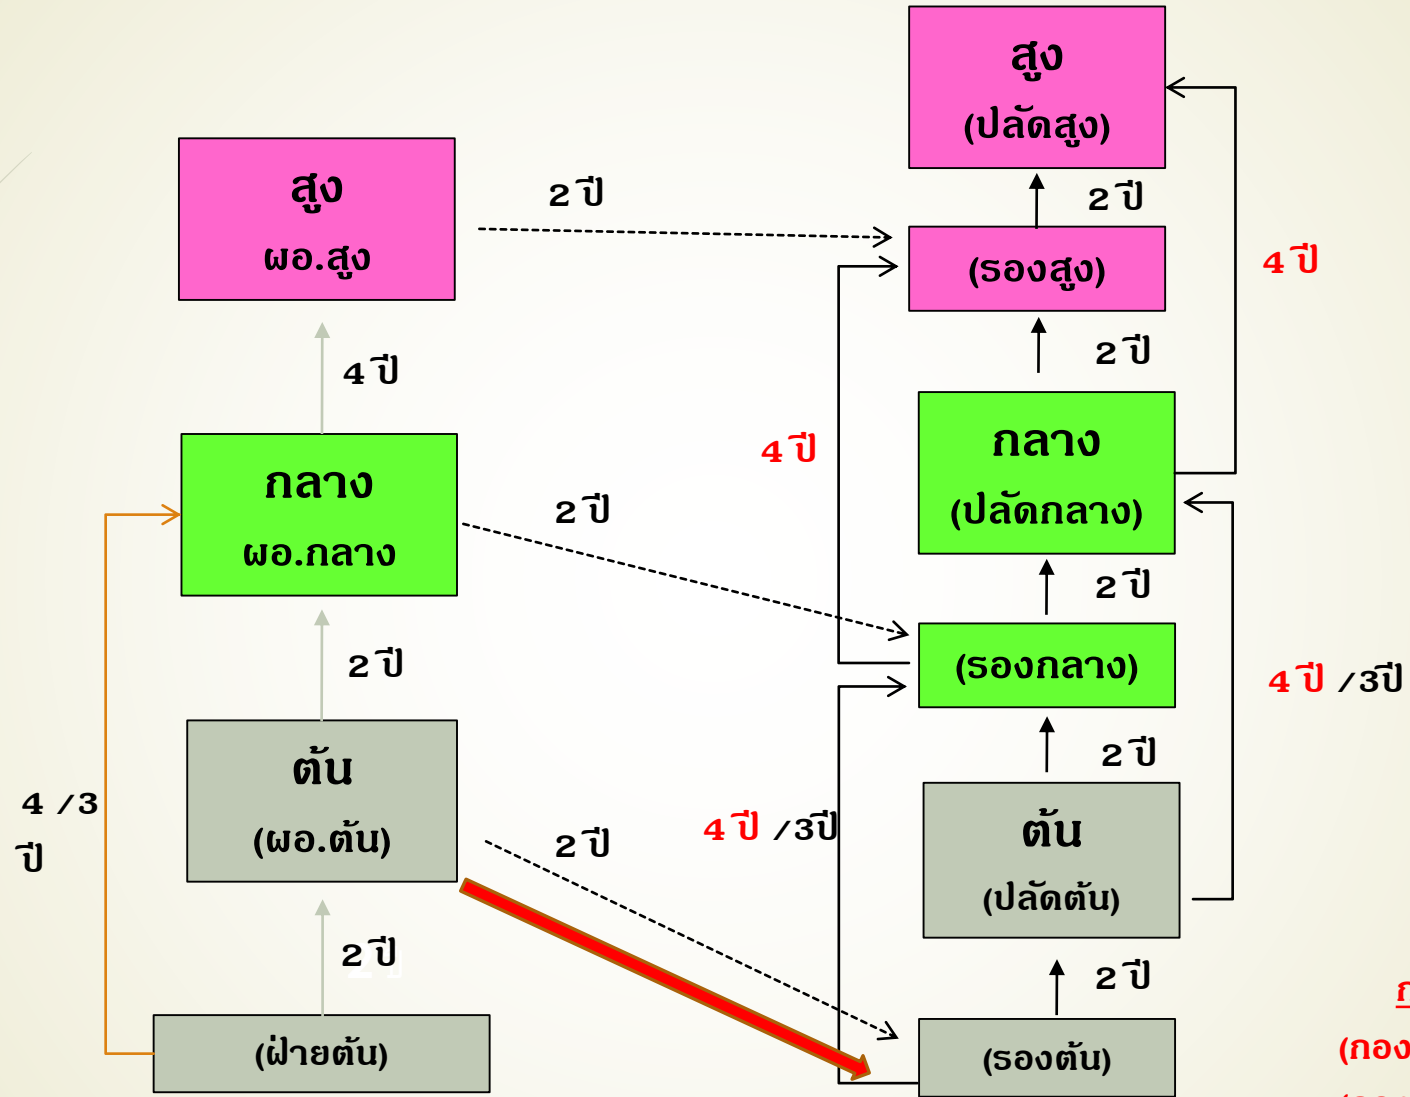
สูง
ผอ.สูง

2 ปี

4 ปี

กลาง
ผอ.กลาง

2 ปี

2 ปี

ต้น
(ผอ.ต้น)

2 ปี

2 ปี

(ฝ่ายต้น)

4 /3
ปี

สูง
(ปลัดสูง)

2 ปี

(รองสูง)

2 ปี

4 ปี

4 ปี

กลาง
(ปลัดกลาง)

2 ปี

(รองกลาง)

2 ปี

4 ปี /3ปี

4 ปี /3ปี

ต้น
(ปลัดต้น)

2 ปี

(รองต้น)

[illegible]
(กอง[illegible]